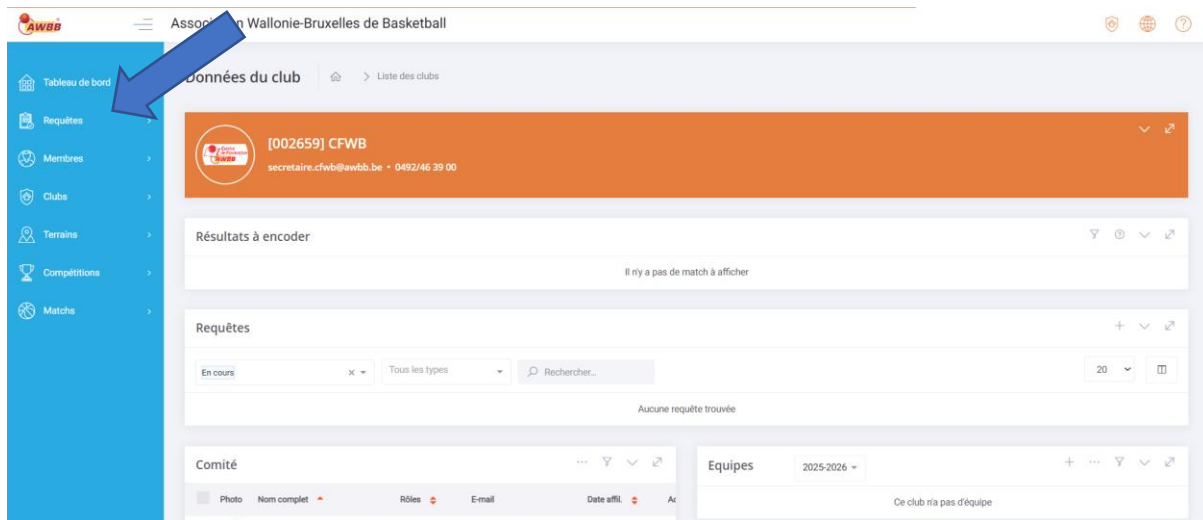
AWBB

Associ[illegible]n Wallonie-Bruxelles de Basketball

Tableau de bord
Requêtes
Membres
Clubs
Terrains
Compétitions
Matchs

Données du club > Liste des clubs

[002659] CFWB
secretaire.cfwb@awbb.be • 0492/46 39 00

Résultats à encoder

Il n'y a pas de match à afficher

Requêtes

En cours
Tous les types
Rechercher...
20

Aucune requête trouvée

Comité

Photo Nom complet Rôles E-mail Date affil. Ac

Equipes 2025-2026

Ce club n'a pas d'équipe